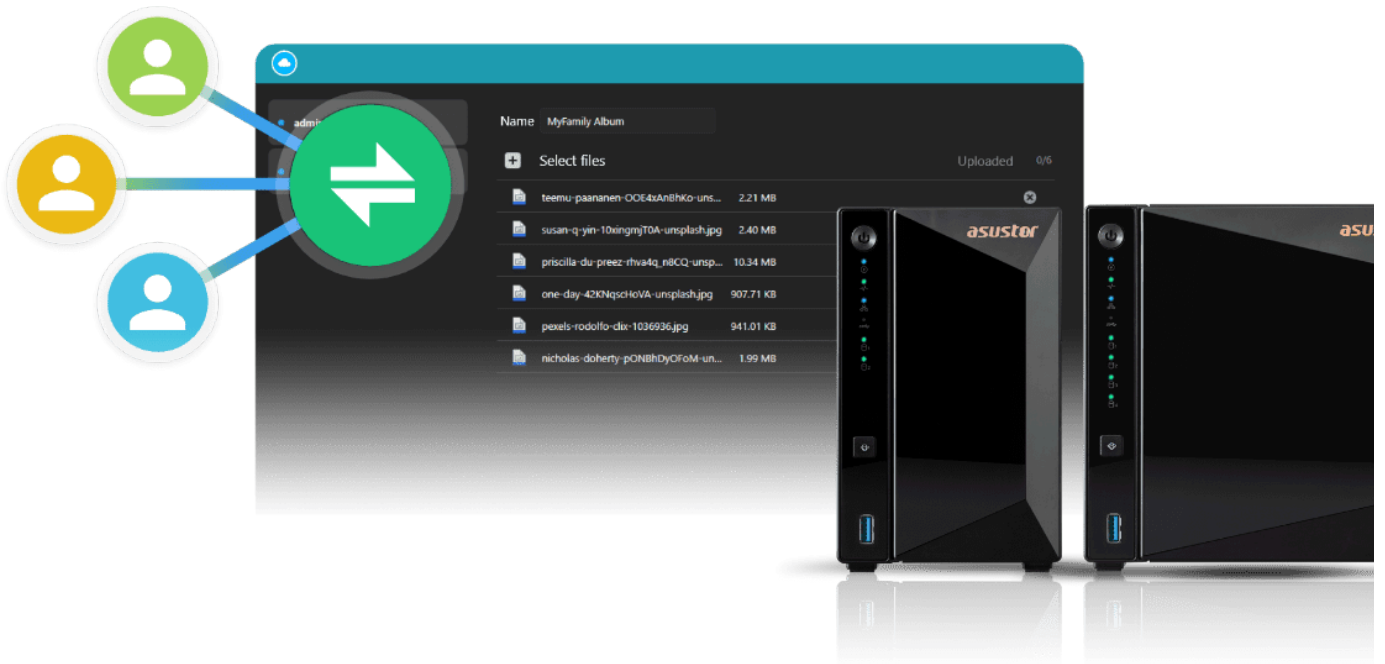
admi

Name MyFamily Album

Select files

Uploaded 0/6

teemu-paananen-OOE4xAnBhKo-uns... 2.21 MB

susan-q-yin-10xingmjT0A-unsplash.jpg 2.40 MB

priscilla-du-preez-rhva4q_n8CQ-unsp... 10.34 MB

one-day-42KNqscHoVA-unsplash.jpg 907.71 KB

pexels-rodolfo-clix-1036936.jpg 941.01 KB

nicholas-doherty-pONBhDyOFoM-un... 1.99 MB

asustor

asus